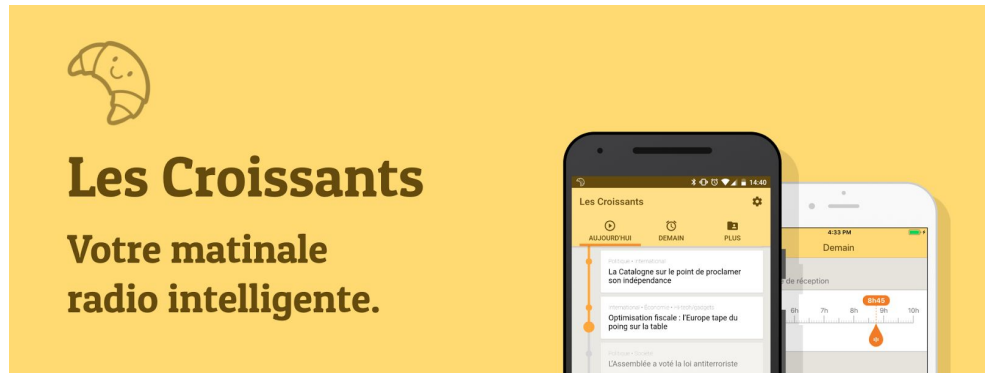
Les Croissants

Votre matinale radio intelligente.

14:40

Les Croissants

AUJOURD'HUI DEMAIN PLUS

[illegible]

La Catalogne sur le point de proclamer son indépendance

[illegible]

Optimisation fiscale : l'Europe tape du poing sur la table

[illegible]

L'Assemblée a voté la loi antiterroriste

4:33 PM

Demain

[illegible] de réception

8h45

6h 7h 8h 9h 10h